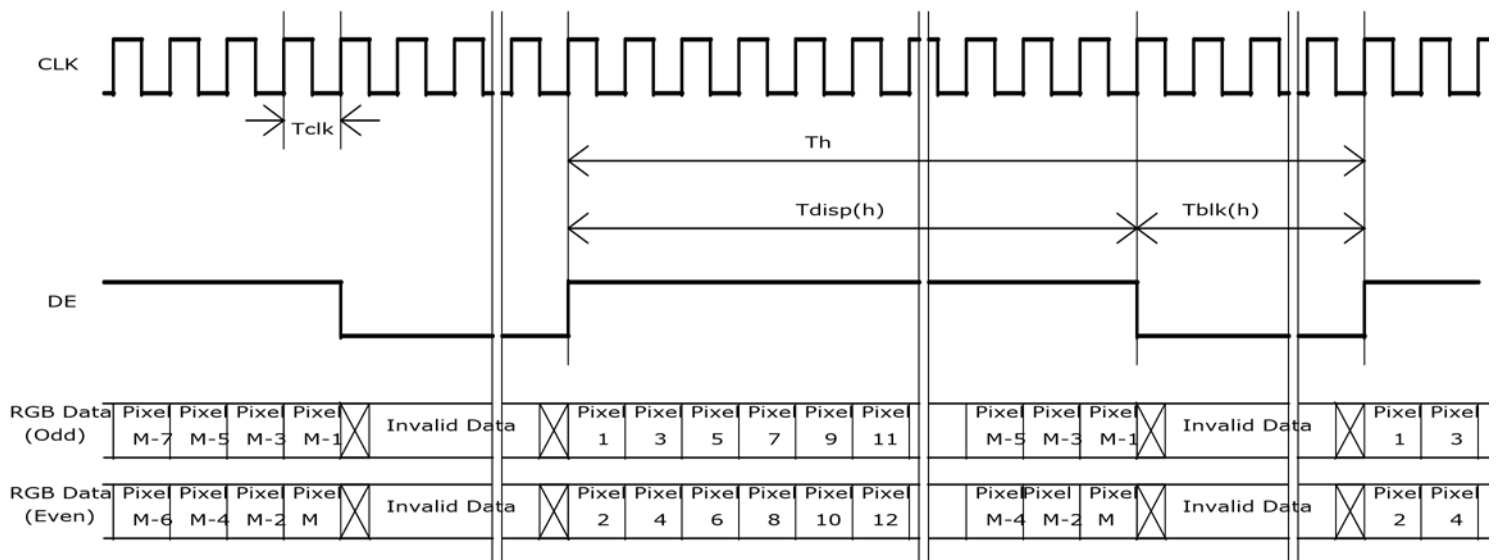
CLK

Tclk

Th

Tdisp(h)

Tblk(h)

DE

RGB Data (Odd)

Pixel M-7 Pixel M-5 Pixel M-3 Pixel M-1 Invalid Data Pixel 1 Pixel 3 Pixel 5 Pixel 7 Pixel 9 Pixel 11 Pixel M-5 Pixel M-3 Pixel M-1 Invalid Data Pixel 1 Pixel 3

RGB Data (Even)

Pixel M-6 Pixel M-4 Pixel M-2 Pixel M Invalid Data Pixel 2 Pixel 4 Pixel 6 Pixel 8 Pixel 10 Pixel 12 Pixel M-4 Pixel M-2 Pixel M Invalid Data Pixel 2 Pixel 4